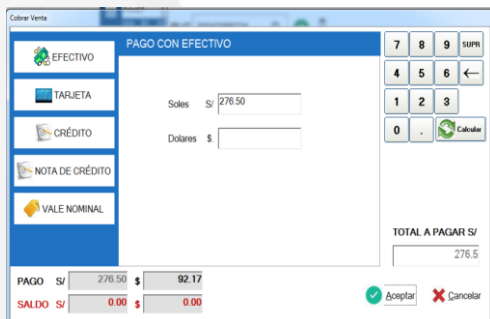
Cobrar Venta

EFECTIVO
TARJETA
CRÉDITO
NOTA DE CRÉDITO
VALE NOMINAL

PAGO CON EFECTIVO

Soles S/ 276.50
Dolares $

7 8 9 SUPR
4 5 6 ←
1 2 3
0 . Calcular

TOTAL A PAGAR S/
276.5

PAGO S/ 276.50 $ 92.17
SALDO S/ 0.00 $ 0.00

Aceptar
Cancelar